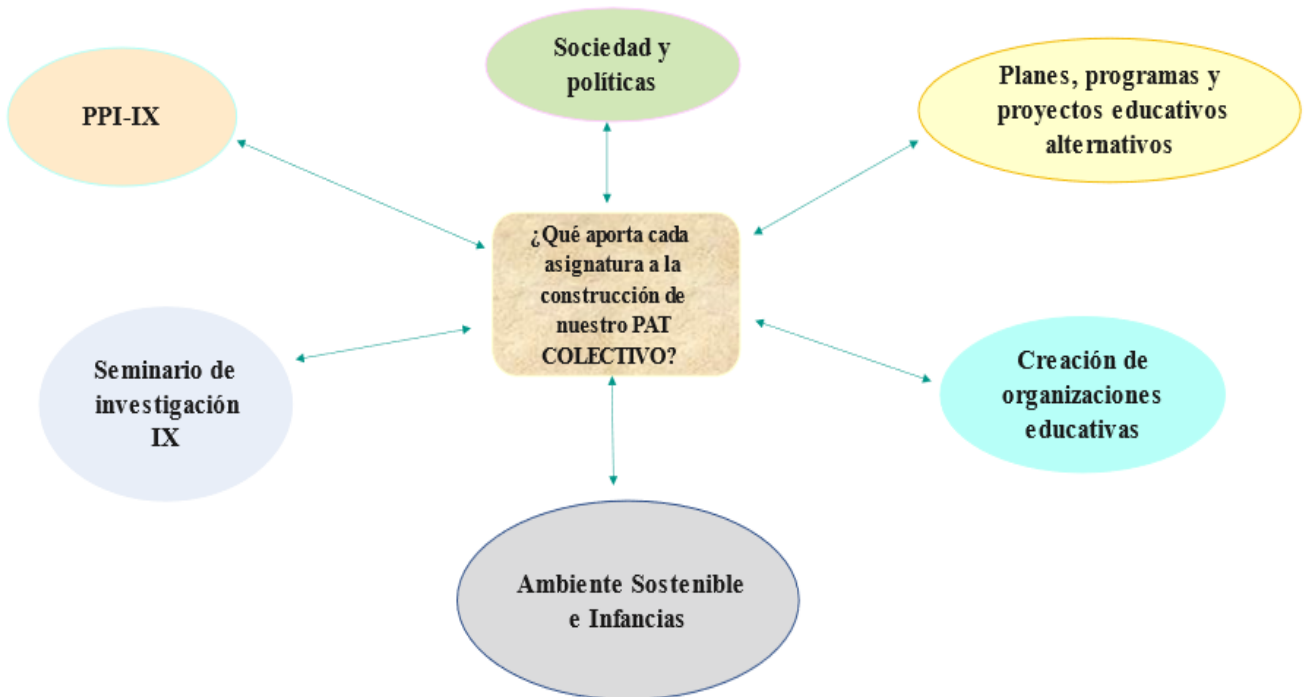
Sociedad y políticas

PPI-IX

Planes, programas y proyectos educativos alternativos

¿Qué aporta cada asignatura a la construcción de nuestro PAT COLECTIVO?

Seminario de investigación IX

Creación de organizaciones educativas

Ambiente Sostenible e Infancias